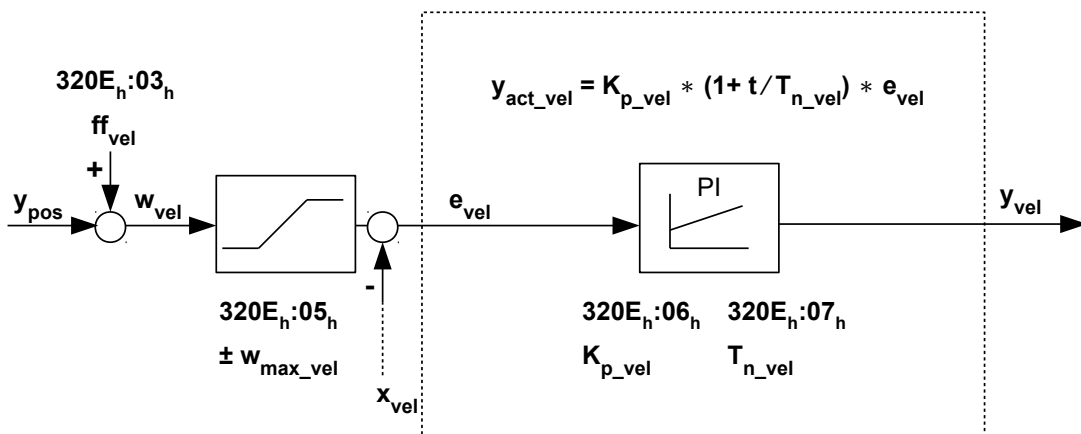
$320E_h:03_h$

$ff_{vel}$

+

$y_{pos}$

$w_{vel}$

$y_{act\_vel} = K_{p\_vel} * (1+ t / T_{n\_vel}) * e_{vel}$

$e_{vel}$

PI

$y_{vel}$

-

$320E_h:05_h$

$\pm w_{max\_vel}$

$x_{vel}$

$320E_h:06_h$

$K_{p\_vel}$

$320E_h:07_h$

$T_{n\_vel}$